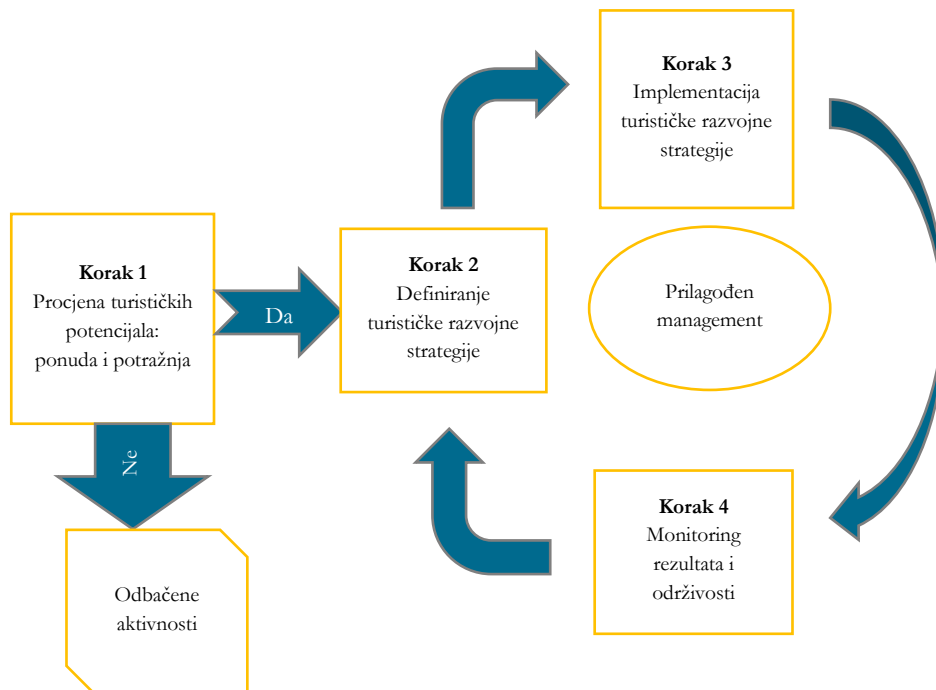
**Korak 1**
Procjena turističkih potencijala: ponuda i potražnja

Da

**Korak 2**
Definiranje turističke razvojne strategije

**Korak 3**
Implementacija turističke razvojne strategije

Prilagođen management

**Korak 4**
Monitoring rezultata i održivosti

Ne

Odbačene aktivnosti